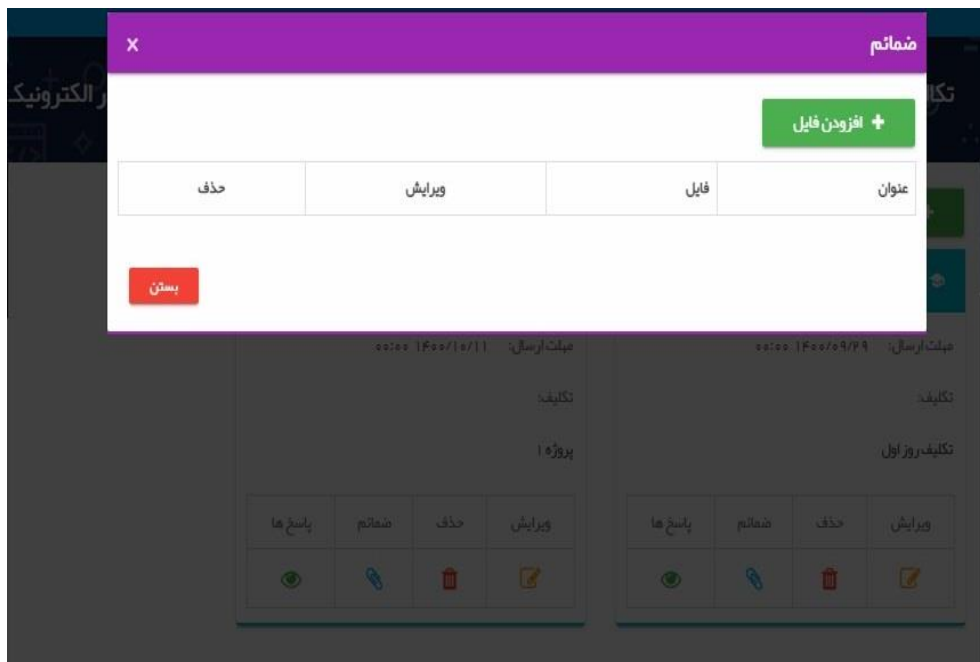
ضمائم
X

+ افزودن فایل

| عنوان | فایل | ویرایش | حذف |
|---|---|---|---|

بستن

تکا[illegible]
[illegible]ر الکترونیک

مهلت ارسال: ۰۰:۰۰ ۱۴۰۰/۰۹/۲۹
تکلیف:
تکلیف روز اول

| ویرایش | حذف | ضمائم | پاسخ ها |
|---|---|---|---|

مهلت ارسال: ۰۰:۰۰ ۱۴۰۰/۱۰/۱۱
تکلیف:
پروژه ۱

| ویرایش | حذف | ضمائم | پاسخ ها |
|---|---|---|---|